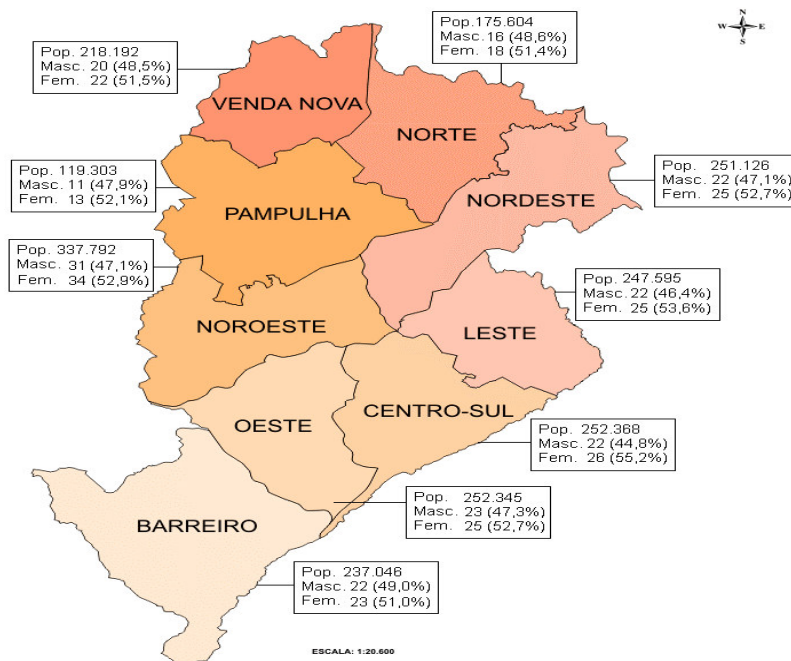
Pop. 218.192
Masc. 20 (48,5%)
Fem. 22 (51,5%)

Pop.175.604
Masc.16 (48,6%)
Fem. 18 (51,4%)

N
W E
S

VENDA NOVA

NORTE

Pop. 119.303
Masc. 11 (47,9%)
Fem. 13 (52,1%)

Pop. 251.126
Masc. 22 (47,1%)
Fem. 25 (52,7%)

NORDESTE

PAMPULHA

Pop. 337.792
Masc. 31 (47,1%)
Fem. 34 (52,9%)

Pop. 247.595
Masc.22 (46,4%)
Fem. 25 (53,6%)

NOROESTE

LESTE

OESTE

CENTRO-SUL

Pop. 252.368
Masc. 22 (44,8%)
Fem. 26 (55,2%)

Pop. 252.345
Masc. 23 (47,3%)
Fem. 25 (52,7%)

BARREIRO

Pop. 237.046
Masc 22 (49,0%)
Fem. 23 (51,0%)

ESCALA: 1:20.600